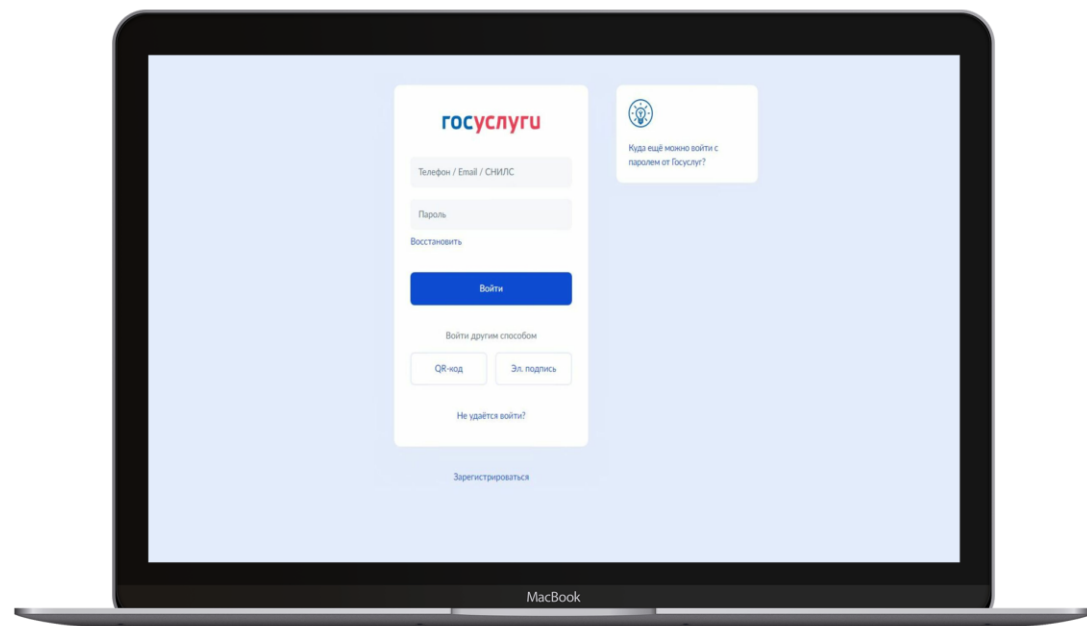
госуслуги

Телефон / Email / СНИЛС

Пароль

Восстановить

Войти

Войти другим способом

QR-код

Эл. подпись

Не удаётся войти?

Зарегистрироваться

Куда ещё можно войти с паролем от Госуслуг?

MacBook